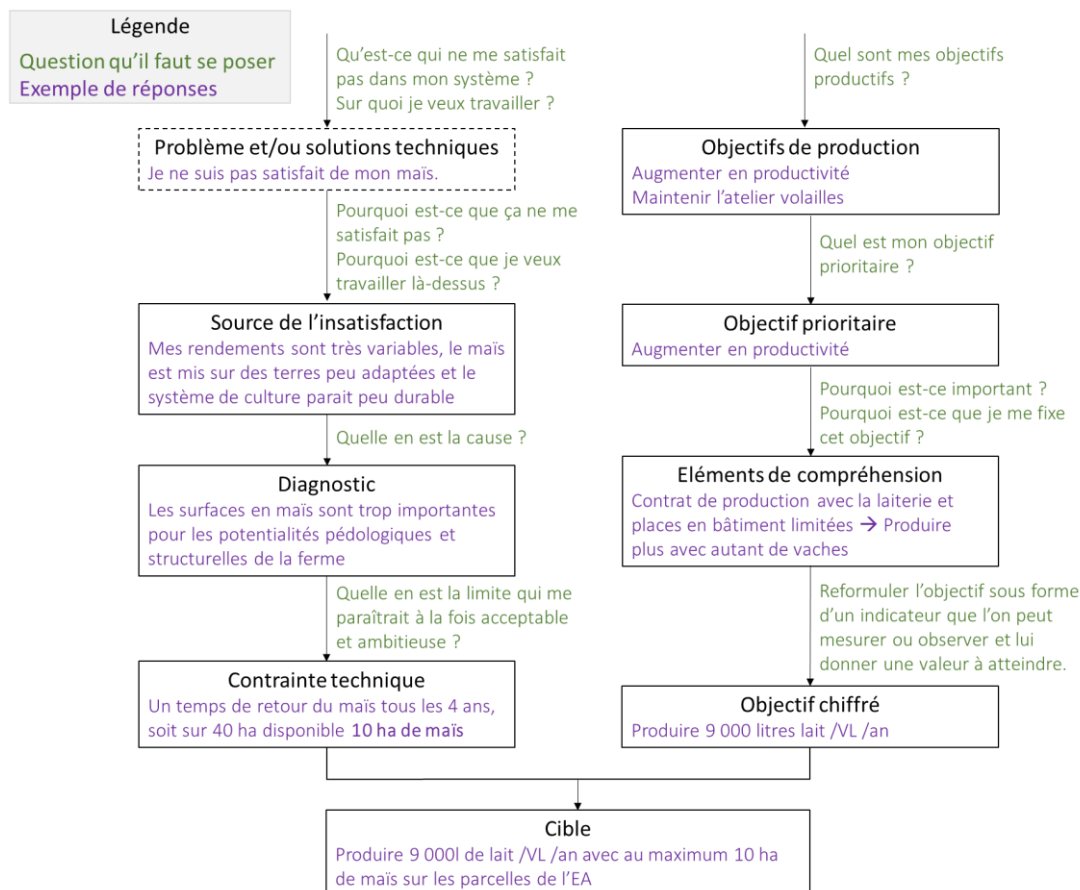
Légende
Question qu'il faut se poser
Exemple de réponses

Qu'est-ce qui ne me satisfait pas dans mon système ? Sur quoi je veux travailler ?

Problème et/ou solutions techniques
Je ne suis pas satisfait de mon maïs.

Pourquoi est-ce que ça ne me satisfait pas ? Pourquoi est-ce que je veux travailler là-dessus ?

Source de l'insatisfaction
Mes rendements sont très variables, le maïs est mis sur des terres peu adaptées et le système de culture parait peu durable

Quelle en est la cause ?

Diagnostic
Les surfaces en maïs sont trop importantes pour les potentialités pédologiques et structurelles de la ferme

Quelle en est la limite qui me paraîtrait à la fois acceptable et ambitieuse ?

Contrainte technique
Un temps de retour du maïs tous les 4 ans, soit sur 40 ha disponible 10 ha de maïs

Quel sont mes objectifs productifs ?

Objectifs de production
Augmenter en productivité
Maintenir l'atelier volailles

Quel est mon objectif prioritaire ?

Objectif prioritaire
Augmenter en productivité

Pourquoi est-ce important ? Pourquoi est-ce que je me fixe cet objectif ?

Eléments de compréhension
Contrat de production avec la laiterie et places en bâtiment limitées → Produire plus avec autant de vaches

Reformuler l'objectif sous forme d'un indicateur que l'on peut mesurer ou observer et lui donner une valeur à atteindre.

Objectif chiffré
Produire 9 000 litres lait /VL /an

Cible
Produire 9 000l de lait /VL /an avec au maximum 10 ha de maïs sur les parcelles de l'EA